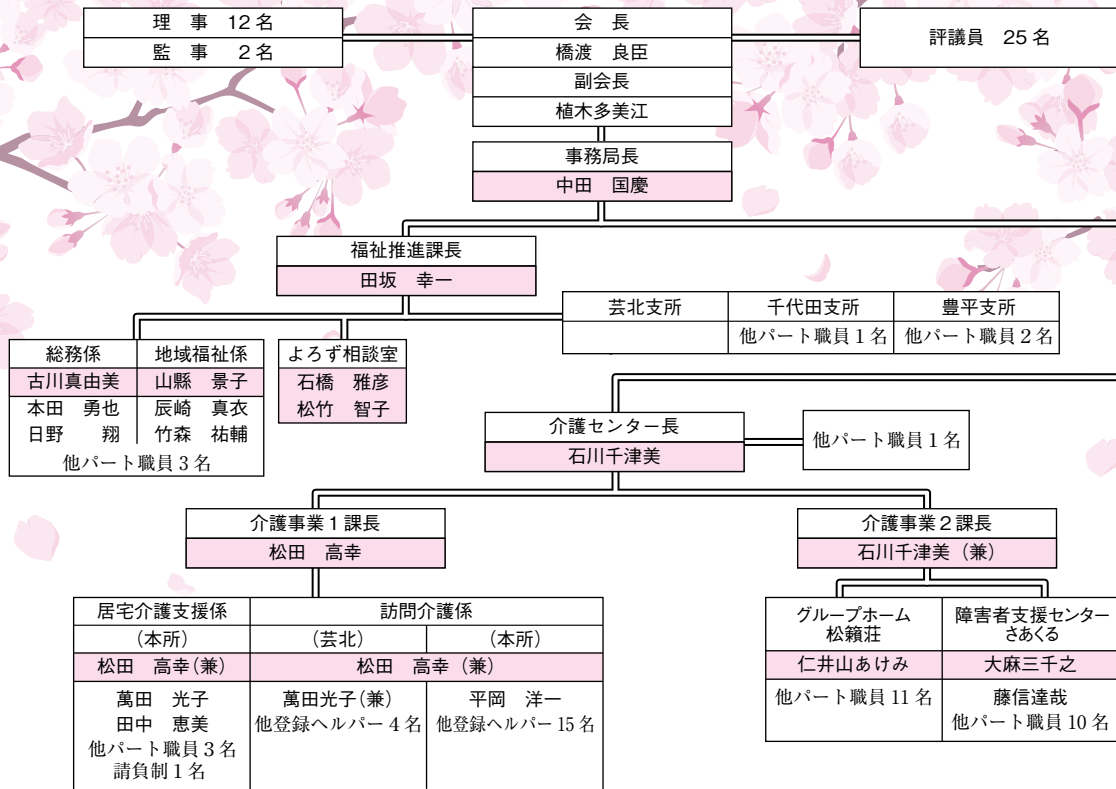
理　事　12名
監　事　２名

会　長
橋渡　良臣
副会長
植木多美江

評議員　25名

事務局長
中田　国慶

福祉推進課長
田坂　幸一

| 芸北支所 | 千代田支所 | 豊平支所 |
|---|---|---|
| | 他パート職員１名 | 他パート職員２名 |

| 総務係 | 地域福祉係 |
|---|---|
| 古川真由美 | 山縣　景子 |
| 本田　勇也 | 辰崎　真衣 |
| 日野　翔 | 竹森　祐輔 |

他パート職員３名

よろず相談室
石橋　雅彦
松竹　智子

介護センター長
石川千津美

他パート職員１名

介護事業１課長
松田　高幸

介護事業２課長
石川千津美（兼）

| 居宅介護支援係 | 訪問介護係 | |
|---|---|---|
| （本所） | （芸北） | （本所） |
| 松田　高幸（兼） | 松田　高幸（兼） | |
| 萬田　光子<br>田中　恵美<br>他パート職員３名<br>請負制１名 | 萬田光子（兼）<br>他登録ヘルパー４名 | 平岡　洋一<br>他登録ヘルパー15名 |

| グループホーム<br>松籟荘 | 障害者支援センター<br>さあくる |
|---|---|
| 仁井山あけみ | 大麻三千之 |
| 他パート職員11名 | 藤信達哉<br>他パート職員10名 |